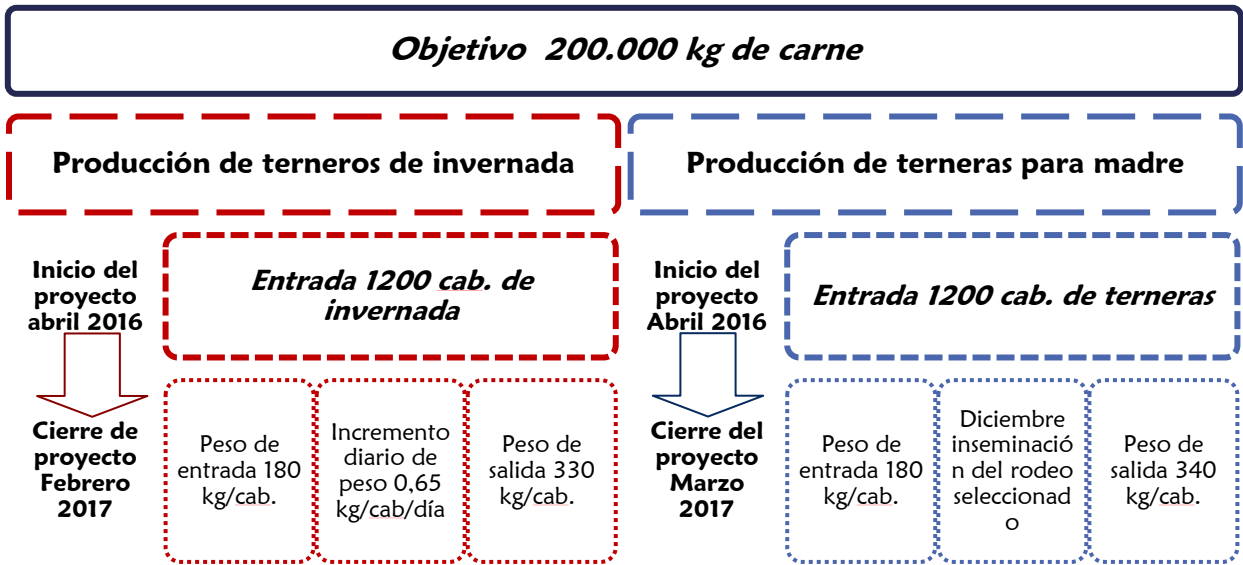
Objetivo 200.000 kg de carne

Producción de terneros de invernada

Inicio del proyecto abril 2016

Entrada 1200 cab. de invernada

Cierre de proyecto Febrero 2017

Peso de entrada 180 kg/cab.

Incremento diario de peso 0,65 kg/cab/día

Peso de salida 330 kg/cab.

Producción de terneras para madre

Inicio del proyecto Abril 2016

Entrada 1200 cab. de terneras

Cierre del proyecto Marzo 2017

Peso de entrada 180 kg/cab.

Diciembre inseminació n del rodeo seleccionad o

Peso de salida 340 kg/cab.